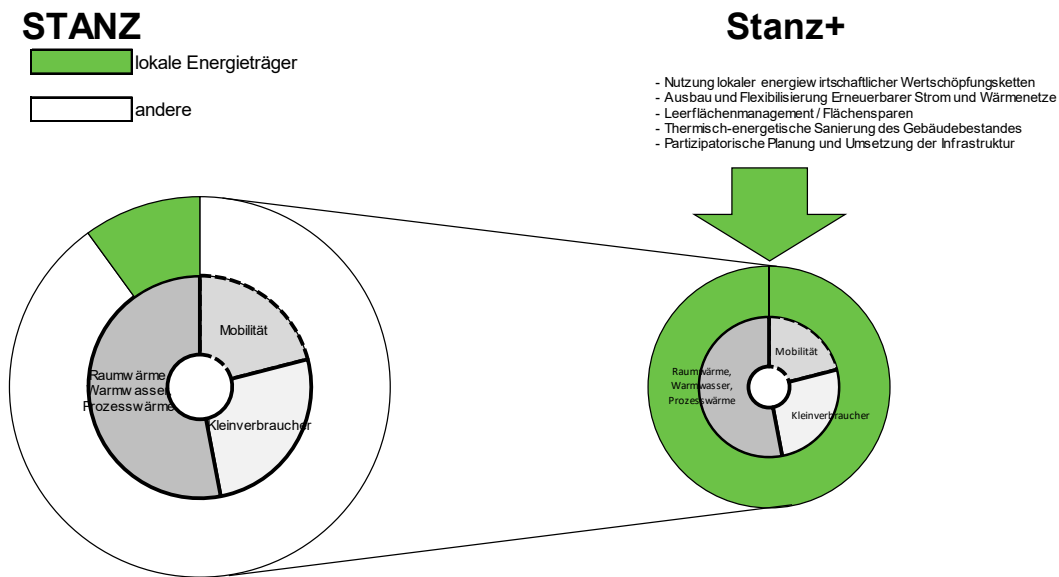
STANZ

lokale Energieträger

andere

Stanz+

- Nutzung lokaler energiew irtschaftlicher Wertschöpfungsketten
- Ausbau und Flexibilisierung Erneuerbarer Strom und Wärmenetze
- Leerflächenmanagement / Flächensparen
- Thermisch-energetische Sanierung des Gebäudebestandes
- Partizipatorische Planung und Umsetzung der Infrastruktur

Mobilität

Raumw ärme, Warmw asser, Prozesswärme

Kleinverbraucher

Mobilität

Raumwärme, Warmwasser, Prozesswärme

Kleinverbraucher